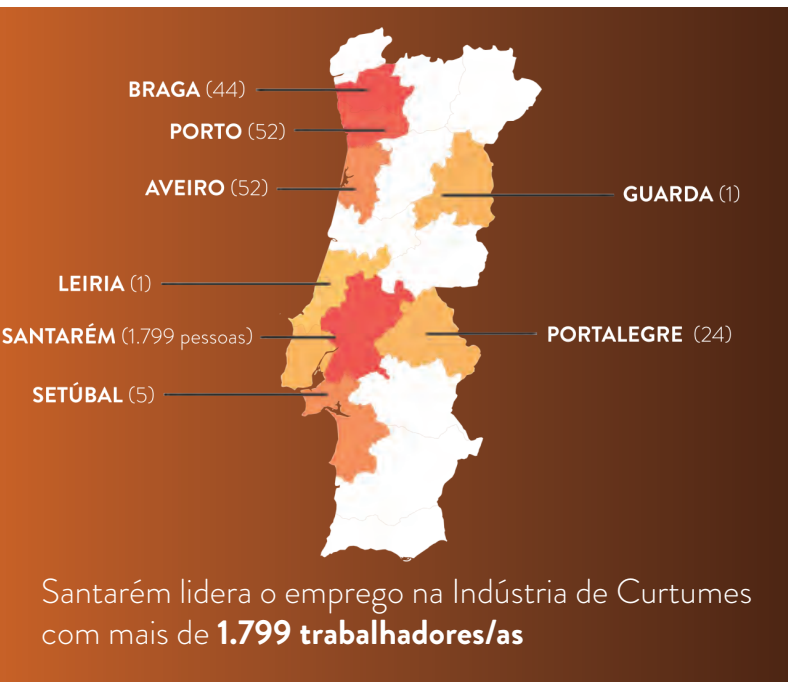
BRAGA (44)

PORTO (52)

AVEIRO (52)

GUARDA (1)

LEIRIA (1)

SANTARÉM (1.799 pessoas)

PORTALEGRE (24)

SETÚBAL (5)

Santarém lidera o emprego na Indústria de Curtumes com mais de **1.799 trabalhadores/as**